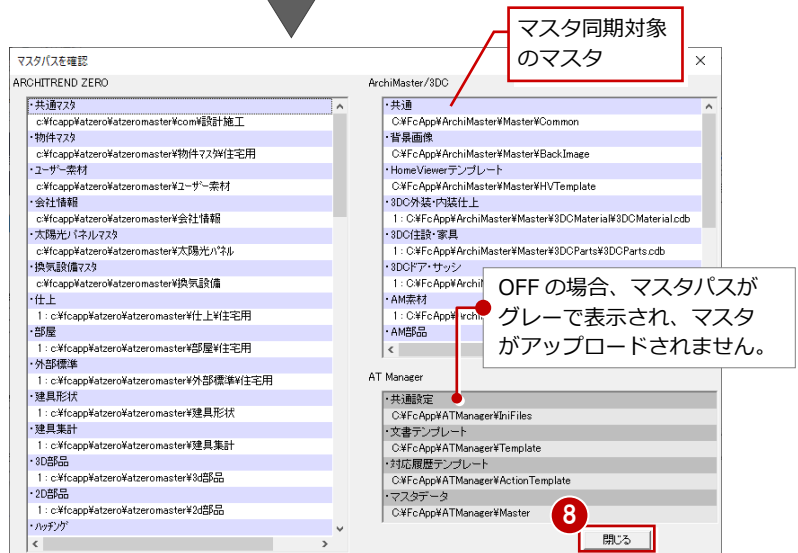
マスタパスを確認

×

ARCHITREND ZERO

・共通マスタ
c:¥fcapp¥atzero¥atzeromaster¥com¥設計施工
・物件マスタ
c:¥fcapp¥atzero¥atzeromaster¥物件マスタ¥住宅用
・ユーザー素材
c:¥fcapp¥atzero¥atzeromaster¥ユーザー素材
・会社情報
c:¥fcapp¥atzero¥atzeromaster¥会社情報
・太陽光パネルマスタ
c:¥fcapp¥atzero¥atzeromaster¥太陽光パネル
・換気設備マスタ
c:¥fcapp¥atzero¥atzeromaster¥換気設備
・仕上
1 : c:¥fcapp¥atzero¥atzeromaster¥仕上¥住宅用
・部屋
1 : c:¥fcapp¥atzero¥atzeromaster¥部屋¥住宅用
・外部標準
1 : c:¥fcapp¥atzero¥atzeromaster¥外部標準¥住宅用
・建具形状
1 : c:¥fcapp¥atzero¥atzeromaster¥建具形状
・建具集計
1 : c:¥fcapp¥atzero¥atzeromaster¥建具集計
・3D部品
1 : c:¥fcapp¥atzero¥atzeromaster¥3d部品
・2D部品
1 : c:¥fcapp¥atzero¥atzeromaster¥2d部品
・ハッチング

マスタ同期対象のマスタ

ArchiMaster/3DC

・共通
C:¥FcApp¥ArchiMaster¥Master¥Common
・背景画像
C:¥FcApp¥ArchiMaster¥Master¥BackImage
・HomeViewerテンプレート
C:¥FcApp¥ArchiMaster¥Master¥HVTemplate
・3DC外装・内装仕上
1 : C:¥FcApp¥ArchiMaster¥Master¥3DCMaterial¥3DCMaterial.cdb
・3DC住設・家具
1 : C:¥FcApp¥ArchiMaster¥Master¥3DCParts¥3DCParts.cdb
・3DCドア・サッシ
C:¥FcApp¥Archi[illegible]
・AM素材
1 : C:¥FcApp¥Archi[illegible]
・AM部品

OFF の場合、マスタパスがグレーで表示され、マスタがアップロードされません。

AT Manager

・共通設定
C:¥FcApp¥ATManager¥IniFiles
・文書テンプレート
C:¥FcApp¥ATManager¥Template
・対応履歴テンプレート
C:¥FcApp¥ATManager¥ActionTemplate
・マスタデータ
C:¥FcApp¥ATManager¥Master

8

閉じる